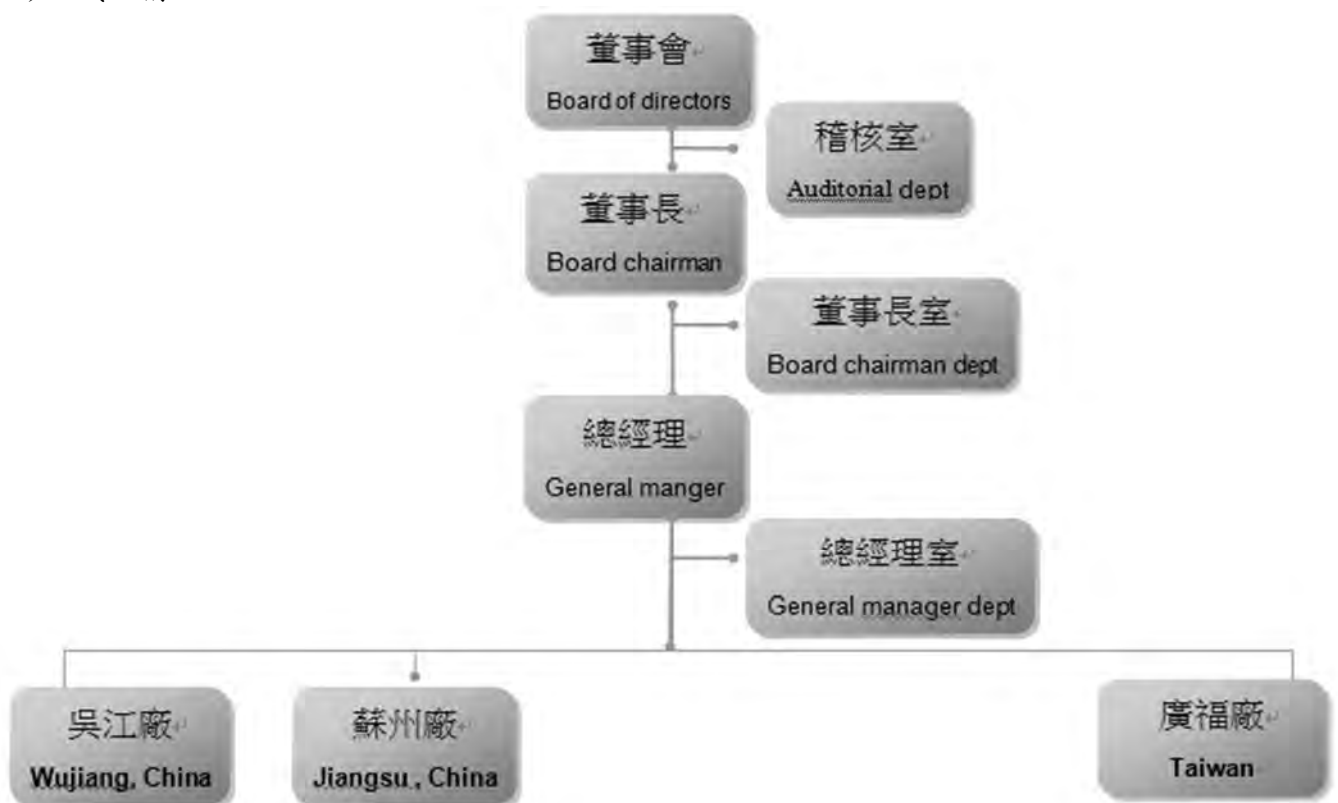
董事會
Board of directors

稽核室
Auditonal dept

董事長
Board chairman

董事長室
Board chairman dept

總經理
General manger

總經理室
General manager dept

吳江廠
Wujiang, China

蘇州廠
Jiangsu , China

廣福廠
Taiwan